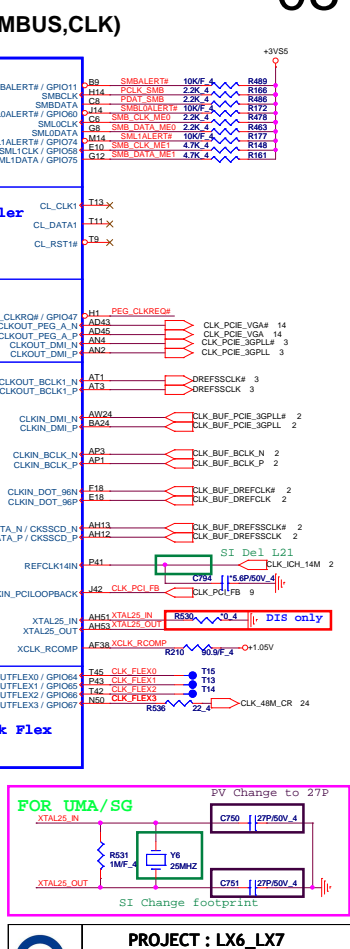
MBUS,CLK)

+3VS5

BALERT# / GPIO11
SMBCLK
SMBDATA
0ALERT# / GPIO60
SML0CLK
SML0DATA
1ALERT# / GPIO74
SML1CLK / GPIO58
ML1DATA / GPIO75

B9 SMBALERT# 10K/F_4 R489
H14 PCLK_SMB 2.2K_4 R166
C8 PDAT_SMB 2.2K_4 R486
J14 SMBL0ALERT# 10K/F_4 R172
C6 SMB_CLK_ME0 2.2K_4 R476
G8 SMB_DATA_ME0 2.2K_4 R463
M14 SMBL1ALERT# 10K/F_4 R177
E10 SMB_CLK_ME1 4.7K_4 R148
G12 SMB_DATA_ME1 4.7K_4 R161

ler
CL_CLK1 T13
CL_DATA1 T11
CL_RST1# T9

CLKRQ# / GPIO47 H1 PEG_CLKREQ#
CLKOUT_PEG_A_N AD43
CLKOUT_PEG_A_P AD45
CLKOUT_DMI_N AN4
CLKOUT_DMI_P AN2
CLK_PCIE_VGA# 14
CLK_PCIE_VGA 14
CLK_PCIE_3GPLL# 3
CLK_PCIE_3GPLL 3

CLKOUT_BCLK1_N AT1
CLKOUT_BCLK1_P AT3
DREFSSCLK# 3
DREFSSCLK 3

CLKIN_DMI_N AW24
CLKIN_DMI_P BA24
CLK_BUF_PCIE_3GPLL# 2
CLK_BUF_PCIE_3GPLL 2

CLKIN_BCLK_N AP3
CLKIN_BCLK_P AP1
CLK_BUF_BCLK_N 2
CLK_BUF_BCLK_P 2

CLKIN_DOT_96N F18
CLKIN_DOT_96P E18
CLK_BUF_DREFCLK# 2
CLK_BUF_DREFCLK 2

TA_N / CKSSCD_N AH13
TA_P / CKSSCD_P AH12
CLK_BUF_DREFSSCLK# 2
CLK_BUF_DREFSSCLK 2

REFCLK14IN P41
SI Del L21
CLK_ICH_14M 2
C794 5.6P/50V_4
KIN_PCILOOPBACK J42 CLK_PCI_FB
CLK_PCI_FB 9

XTAL25_IN AH51 XTAL25_IN
XTAL25_OUT AH53 XTAL25_OUT
R530 *0_4
DIS only
XCLK_RCOMP AF38 XCLK_RCOMP R210 90.9/F_4 +1.05V

UTFLEX0 / GPIO64 T45 CLK_FLEX0 T15
UTFLEX1 / GPIO65 P43 CLK_FLEX1 T13
UTFLEX2 / GPIO66 T42 CLK_FLEX2 T14
UTFLEX3 / GPIO67 N50 CLK_FLEX3
R536 22_4 CLK_48M_CR 24

k Flex

FOR UMA/SG
PV Change to 27P
XTAL25_IN
C750 27P/50V_4
R531 1M/F_4
Y6 25MHZ
XTAL25_OUT
C751 27P/50V_4
SI Change footprint

PROJECT : LX6_LX7